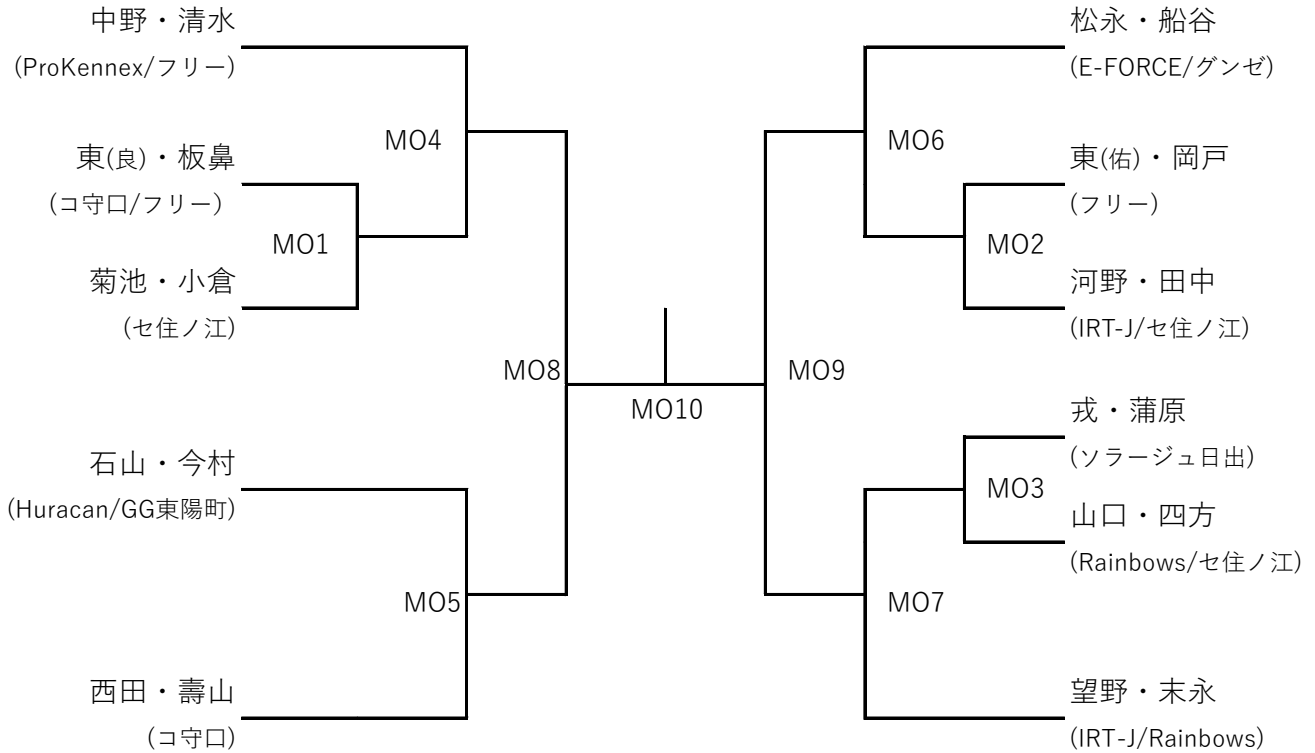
中野・清水
(ProKennex/フリー)

東(良)・板鼻
(コ守口/フリー)

菊池・小倉
(セ住ノ江)

石山・今村
(Huracan/GG東陽町)

西田・壽山
(コ守口)

MO4

MO1

MO8

MO5

MO10

MO9

MO6

MO2

MO3

MO7

松永・船谷
(E-FORCE/グンゼ)

東(佑)・岡戸
(フリー)

河野・田中
(IRT-J/セ住ノ江)

戎・蒲原
(ソラージュ日出)

山口・四方
(Rainbows/セ住ノ江)

望野・末永
(IRT-J/Rainbows)